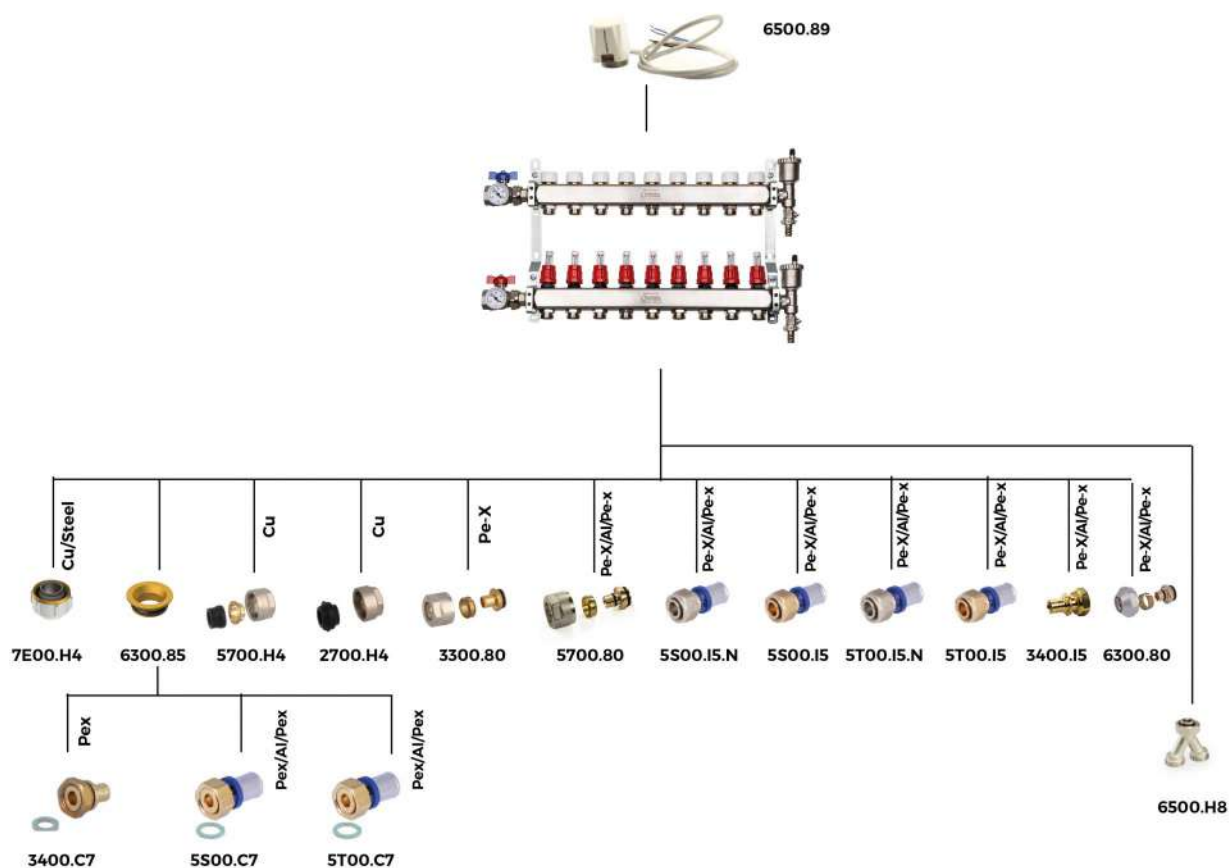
6500.89

Cu/Steel

Cu

Cu

Pe-X

Pe-X/Al/Pe-x

Pe-X/Al/Pe-x

Pe-X/Al/Pe-x

Pe-X/Al/Pe-x

Pe-X/Al/Pe-x

Pe-X/Al/Pe-x

Pe-X/Al/Pe-x

7E00.H4 6300.85 5700.H4 2700.H4 3300.80 5700.80 5S00.I5.N 5S00.I5 5T00.I5.N 5T00.I5 3400.I5 6300.80

Pex

Pex/Al/Pex

Pex/Al/Pex

3400.C7 5S00.C7 5T00.C7

6500.H8